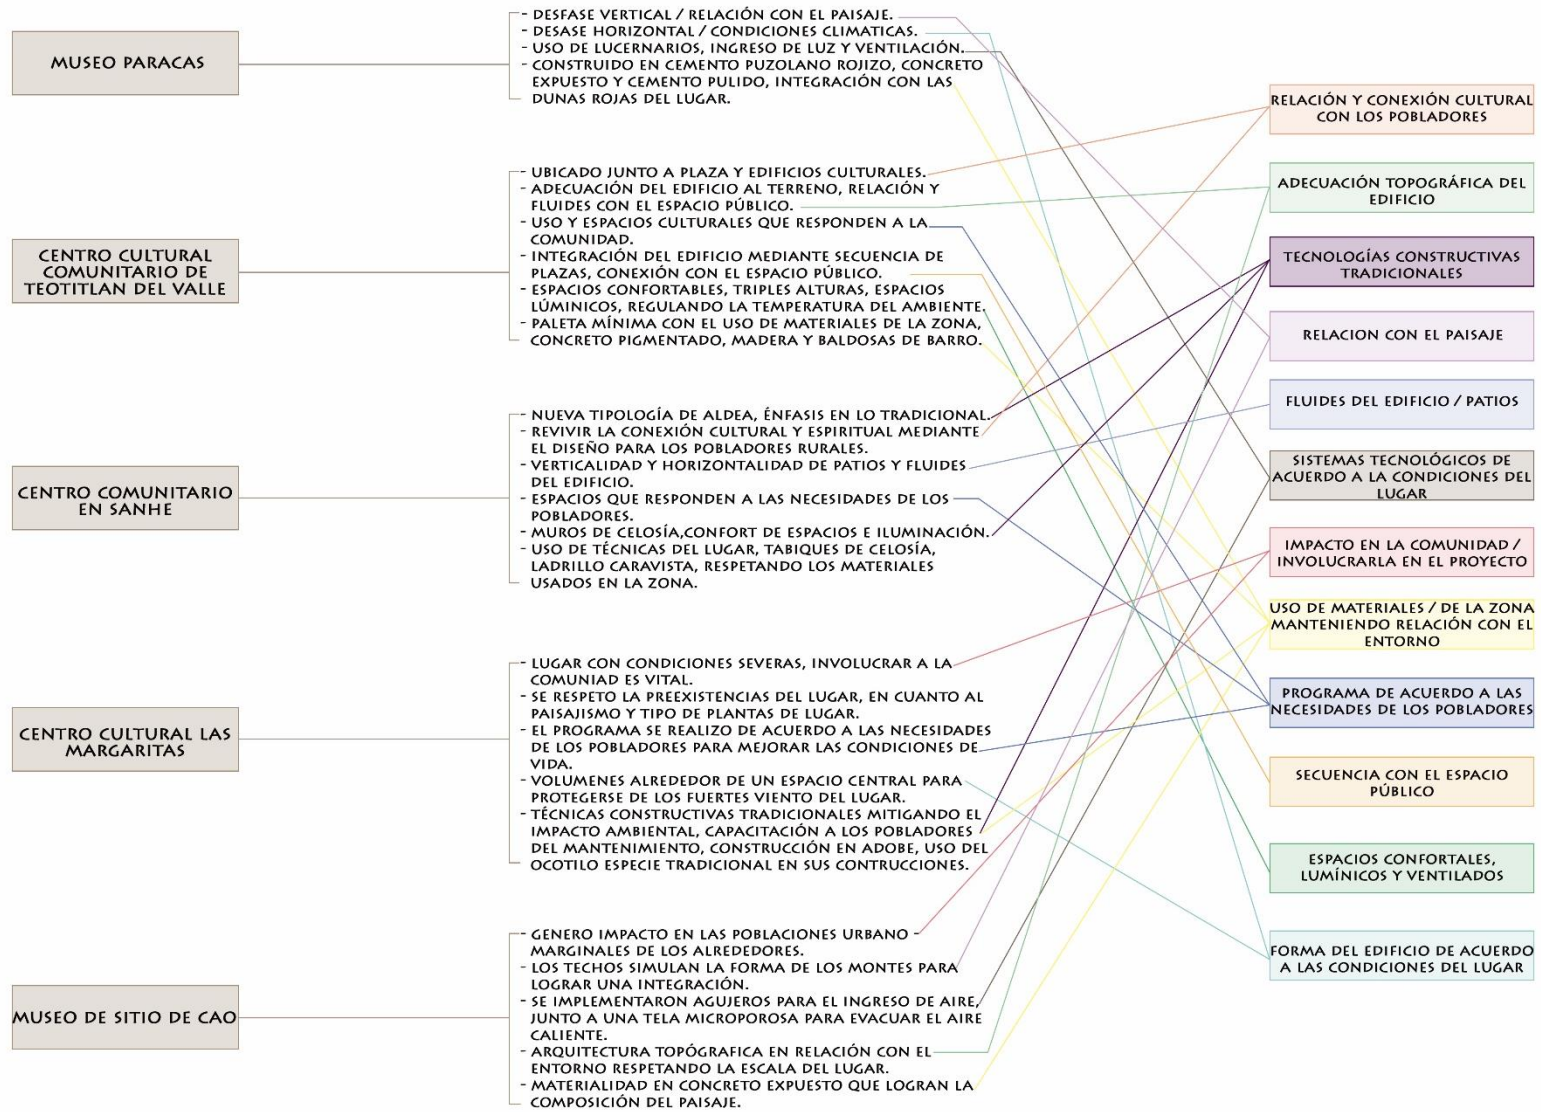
MUSEO PARACAS

- DESFASE VERTICAL / RELACIÓN CON EL PAISAJE.
- DESASE HORIZONTAL / CONDICIONES CLIMATICAS.
- USO DE LUCERNARIOS, INGRESO DE LUZ Y VENTILACIÓN.
- CONSTRUIDO EN CEMENTO PUZOLANO ROJIZO, CONCRETO EXPUESTO Y CEMENTO PULIDO, INTEGRACIÓN CON LAS DUNAS ROJAS DEL LUGAR.

CENTRO CULTURAL COMUNITARIO DE TEOTITLAN DEL VALLE

- UBICADO JUNTO A PLAZA Y EDIFICIOS CULTURALES.
- ADECUACIÓN DEL EDIFICIO AL TERRENO, RELACIÓN Y FLUIDES CON EL ESPACIO PÚBLICO.
- USO Y ESPACIOS CULTURALES QUE RESPONDEN A LA COMUNIDAD.
- INTEGRACIÓN DEL EDIFICIO MEDIANTE SECUENCIA DE PLAZAS, CONEXIÓN CON EL ESPACIO PÚBLICO.
- ESPACIOS CONFORTABLES, TRIPLES ALTURAS, ESPACIOS LÚMINICOS, REGULANDO LA TEMPERATURA DEL AMBIENTE.
- PALETA MÍNIMA CON EL USO DE MATERIALES DE LA ZONA, CONCRETO PIGMENTADO, MADERA Y BALDOSAS DE BARRO.

CENTRO COMUNITARIO EN SANHE

- NUEVA TIPOLOGÍA DE ALDEA, ÉNFASIS EN LO TRADICIONAL.
- REVIVIR LA CONEXIÓN CULTURAL Y ESPIRITUAL MEDIANTE EL DISEÑO PARA LOS POBLADORES RURALES.
- VERTICALIDAD Y HORIZONTALIDAD DE PATIOS Y FLUIDES DEL EDIFICIO.
- ESPACIOS QUE RESPONDEN A LAS NECESIDADES DE LOS POBLADORES.
- MUROS DE CELOSÍA,CONFORT DE ESPACIOS E ILUMINACIÓN.
- USO DE TÉCNICAS DEL LUGAR, TABIQUES DE CELOSÍA, LADRILLO CARAVISTA, RESPETANDO LOS MATERIALES USADOS EN LA ZONA.

CENTRO CULTURAL LAS MARGARITAS

- LUGAR CON CONDICIONES SEVERAS, INVOLUCRAR A LA COMUNIAD ES VITAL.
- SE RESPETO LA PREEXISTENCIAS DEL LUGAR, EN CUANTO AL PAISAJISMO Y TIPO DE PLANTAS DE LUGAR.
- EL PROGRAMA SE REALIZO DE ACUERDO A LAS NECESIDADES DE LOS POBLADORES PARA MEJORAR LAS CONDICIONES DE VIDA.
- VOLUMENES ALREDEDOR DE UN ESPACIO CENTRAL PARA PROTEGERSE DE LOS FUERTES VIENTO DEL LUGAR.
- TÉCNICAS CONSTRUCTIVAS TRADICIONALES MITIGANDO EL IMPACTO AMBIENTAL, CAPACITACIÓN A LOS POBLADORES DEL MANTENIMIENTO, CONSTRUCCIÓN EN ADOBE, USO DEL OCOTILO ESPECIE TRADICIONAL EN SUS CONTRUCCIONES.

MUSEO DE SITIO DE CAO

- GENERO IMPACTO EN LAS POBLACIONES URBANO MARGINALES DE LOS ALREDEDORES.
- LOS TECHOS SIMULAN LA FORMA DE LOS MONTES PARA LOGRAR UNA INTEGRACIÓN.
- SE IMPLEMENTARON AGUJEROS PARA EL INGRESO DE AIRE, JUNTO A UNA TELA MICROPOROSA PARA EVACUAR EL AIRE CALIENTE.
- ARQUITECTURA TOPÓGRAFICA EN RELACIÓN CON EL ENTORNO RESPETANDO LA ESCALA DEL LUGAR.
- MATERIALIDAD EN CONCRETO EXPUESTO QUE LOGRAN LA COMPOSICIÓN DEL PAISAJE.

RELACIÓN Y CONEXIÓN CULTURAL CON LOS POBLADORES

ADECUACIÓN TOPOGRÁFICA DEL EDIFICIO

TECNOLOGÍAS CONSTRUCTIVAS TRADICIONALES

RELACION CON EL PAISAJE

FLUIDES DEL EDIFICIO / PATIOS

SISTEMAS TECNOLÓGICOS DE ACUERDO A LA CONDICIONES DEL LUGAR

IMPACTO EN LA COMUNIDAD / INVOLUCRARLA EN EL PROYECTO

USO DE MATERIALES / DE LA ZONA MANTENIENDO RELACIÓN CON EL ENTORNO

PROGRAMA DE ACUERDO A LAS NECESIDADES DE LOS POBLADORES

SECUENCIA CON EL ESPACIO PÚBLICO

ESPACIOS CONFORTALES, LUMÍNICOS Y VENTILADOS

FORMA DEL EDIFICIO DE ACUERDO A LAS CONDICIONES DEL LUGAR